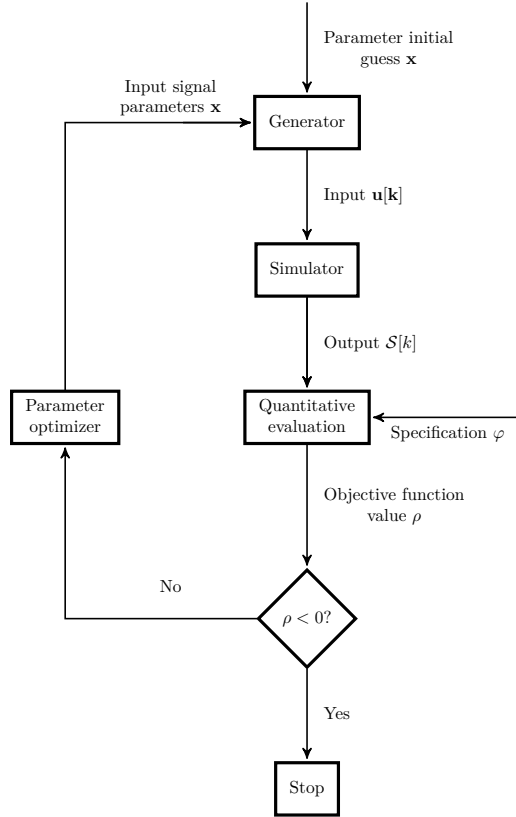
Parameter initial guess $\mathbf{x}$

Input signal parameters $\mathbf{x}$

Generator

Input $\mathbf{u}[\mathbf{k}]$

Simulator

Output $\mathcal{S}[k]$

Parameter optimizer

Quantitative evaluation

Specification $\varphi$

Objective function value $\rho$

No

$\rho < 0$?

Yes

Stop